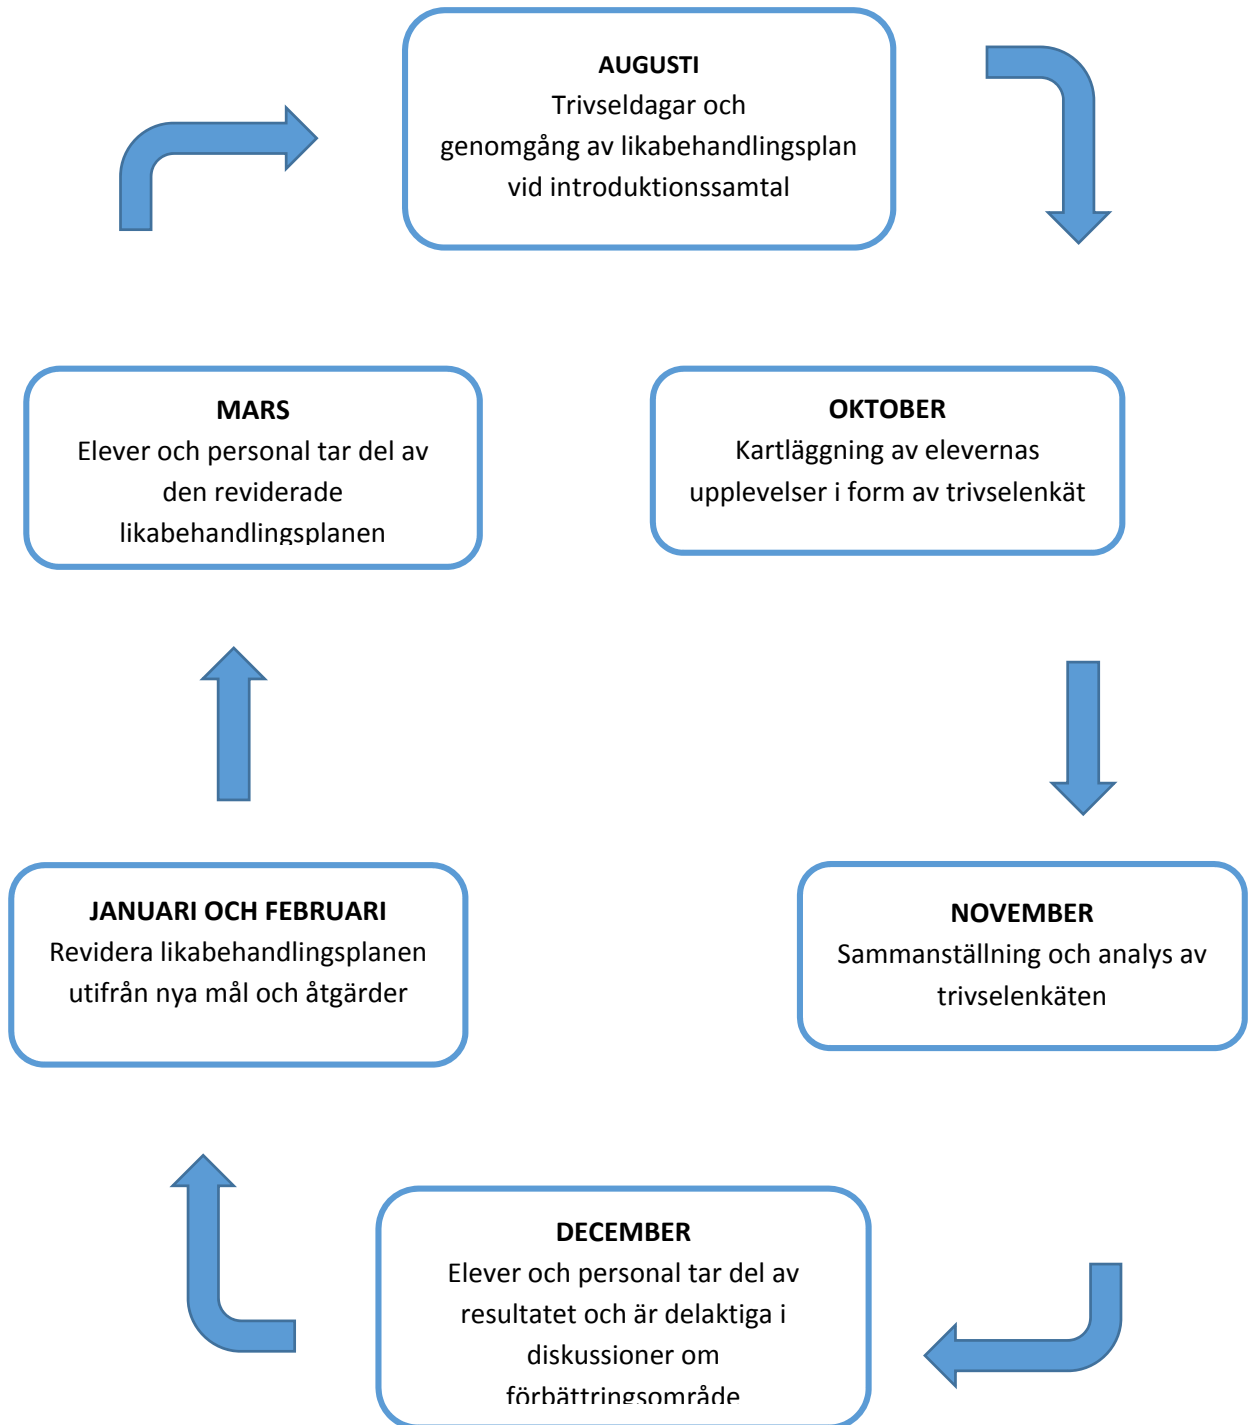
**AUGUSTI**
Trivseldagar och genomgång av likabehandlingsplan vid introduktionssamtal

**OKTOBER**
Kartläggning av elevernas upplevelser i form av trivselenkät

**NOVEMBER**
Sammanställning och analys av trivselenkäten

**DECEMBER**
Elever och personal tar del av resultatet och är delaktiga i diskussioner om förbättringsområde

**JANUARI OCH FEBRUARI**
Revidera likabehandlingsplanen utifrån nya mål och åtgärder

**MARS**
Elever och personal tar del av den reviderade likabehandlingsplanen